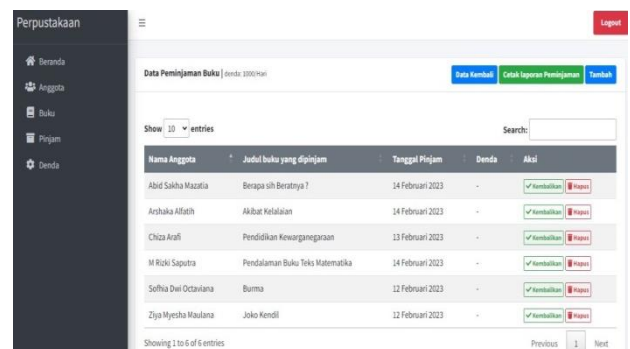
Perpustakaan

Beranda
Anggota
Buku
Pinjam
Denda

≡

Logout

Data Peminjaman Buku | denda: 1000/Hari

Data Kembali
Cetak laporan Peminjaman
Tambah

Show 10 entries

Search:

| Nama Anggota | Judul buku yang dipinjam | Tanggal Pinjam | Denda | Aksi |
|---|---|---|---|---|
| Abid Sakha Mazatia | Berapa sih Beratnya ? | 14 Februari 2023 | - | Kembalikan Hapus |
| Arshaka Alfatih | Akibat Kelalaian | 14 Februari 2023 | - | Kembalikan Hapus |
| Chiza Arafi | Pendidikan Kewarganegaraan | 13 Februari 2023 | - | Kembalikan Hapus |
| M Rizki Saputra | Pendalaman Buku Teks Matematika | 14 Februari 2023 | - | Kembalikan Hapus |
| Sofhia Dwi Octaviana | Burma | 12 Februari 2023 | - | Kembalikan Hapus |
| Ziya Myesha Maulana | Joko Kendil | 12 Februari 2023 | - | Kembalikan Hapus |

Showing 1 to 6 of 6 entries

Previous 1 Next